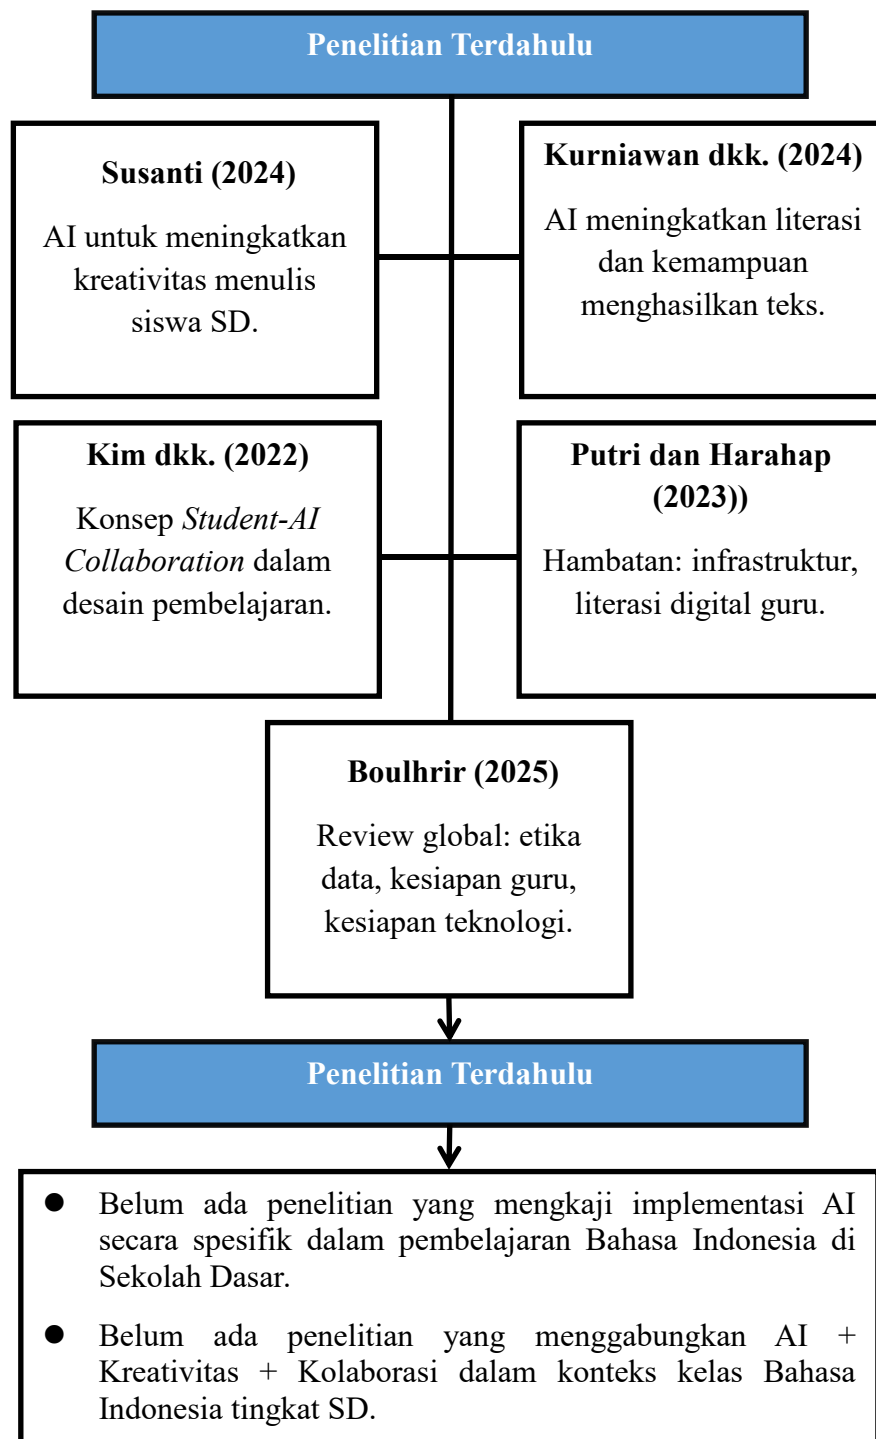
Penelitian Terdahulu

Susanti (2024)

AI untuk meningkatkan kreativitas menulis siswa SD.

Kurniawan dkk. (2024)

AI meningkatkan literasi dan kemampuan menghasilkan teks.

Kim dkk. (2022)

Konsep *Student-AI Collaboration* dalam desain pembelajaran.

Putri dan Harahap (2023))

Hambatan: infrastruktur, literasi digital guru.

Boulhrir (2025)

Review global: etika data, kesiapan guru, kesiapan teknologi.

Penelitian Terdahulu

- Belum ada penelitian yang mengkaji implementasi AI secara spesifik dalam pembelajaran Bahasa Indonesia di Sekolah Dasar.
- Belum ada penelitian yang menggabungkan AI + Kreativitas + Kolaborasi dalam konteks kelas Bahasa Indonesia tingkat SD.